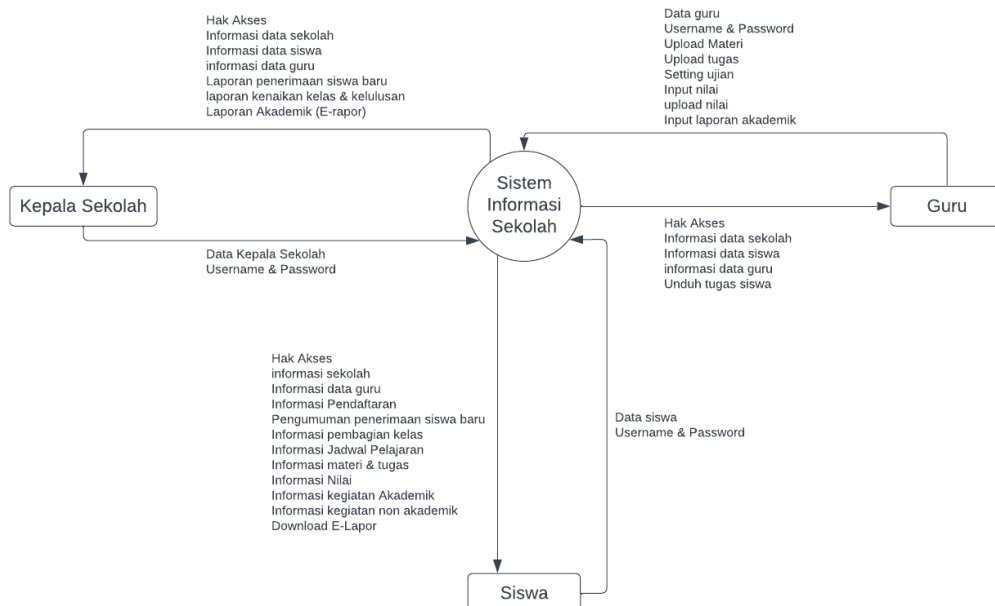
Hak Akses
Informasi data sekolah
Informasi data siswa
informasi data guru
Laporan penerimaan siswa baru
laporan kenaikan kelas & kelulusan
Laporan Akademik (E-rapor)

Data guru
Username & Password
Upload Materi
Upload tugas
Setting ujian
Input nilai
upload nilai
Input laporan akademik

Kepala Sekolah

Sistem Informasi Sekolah

Guru

Data Kepala Sekolah
Username & Password

Hak Akses
Informasi data sekolah
Informasi data siswa
informasi data guru
Unduh tugas siswa

Hak Akses
informasi sekolah
Informasi data guru
Informasi Pendaftaran
Pengumuman penerimaan siswa baru
Informasi pembagian kelas
Informasi Jadwal Pelajaran
Informasi materi & tugas
Informasi Nilai
Informasi kegiatan Akademik
Informasi kegiatan non akademik
Download E-Lapor

Data siswa
Username & Password

Siswa